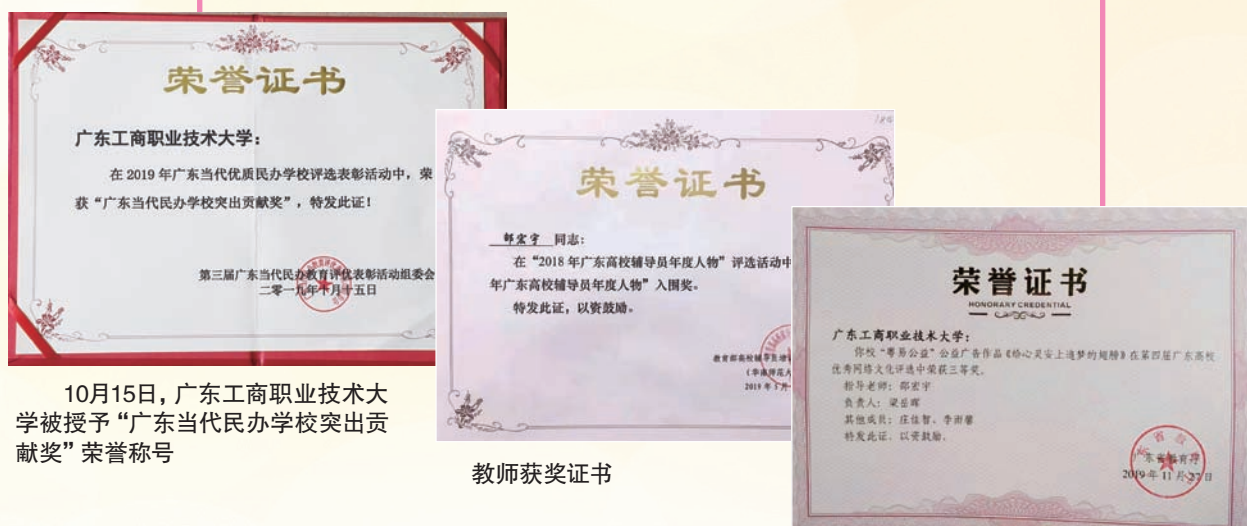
荣誉证书

广东工商职业技术大学：

在2019年广东当代优质民办学校评选表彰活动中，荣获"广东当代民办学校突出贡献奖"，特发此证！

第三届广东当代民办教育评优表彰活动组委会
二零一九年十月十五日

10月15日，广东工商职业技术大学被授予"广东当代民办学校突出贡献奖"荣誉称号

荣誉证书

郜宏宇 同志：

在"2018年广东高校辅导员年度人物"评选活动中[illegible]年广东高校辅导员年度人物"入围奖。

特发此证，以资鼓励。

教育部高校辅导员培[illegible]
（华南师范大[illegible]）
2019年5月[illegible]

教师获奖证书

荣誉证书
HONORARY CREDENTIAL

广东工商职业技术大学：

你校"粤易公益"公益广告作品《给心灵安上追梦的翅膀》在第四届广东高校优秀网络文化评选中荣获三等奖。

指导老师：郜宏宇
负责人：梁岳辉
其他成员：庄佳智、李甜馨
特发此证，以资鼓励。

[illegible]东省教育厅
2019年11月27日